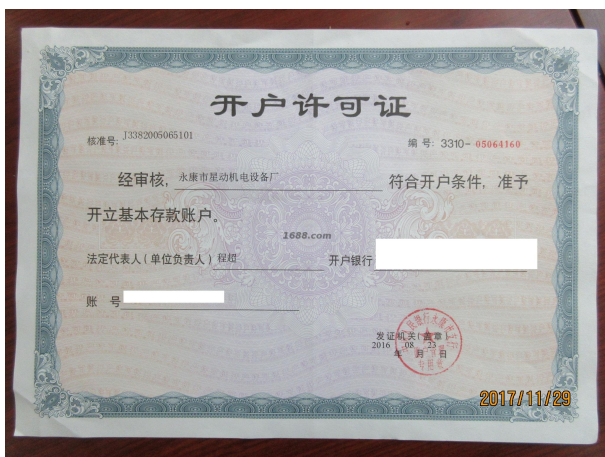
开户许可证

核准号: J3382005065101

编号: 3310- 05064160

经审核, 永康市星动机电设备厂 符合开户条件, 准予开立基本存款账户。

1688.com

法定代表人(单位负责人) 程焰

开户银行

账 号

发证机关(盖章)
2016 08 23
年 月 日

2017/11/29